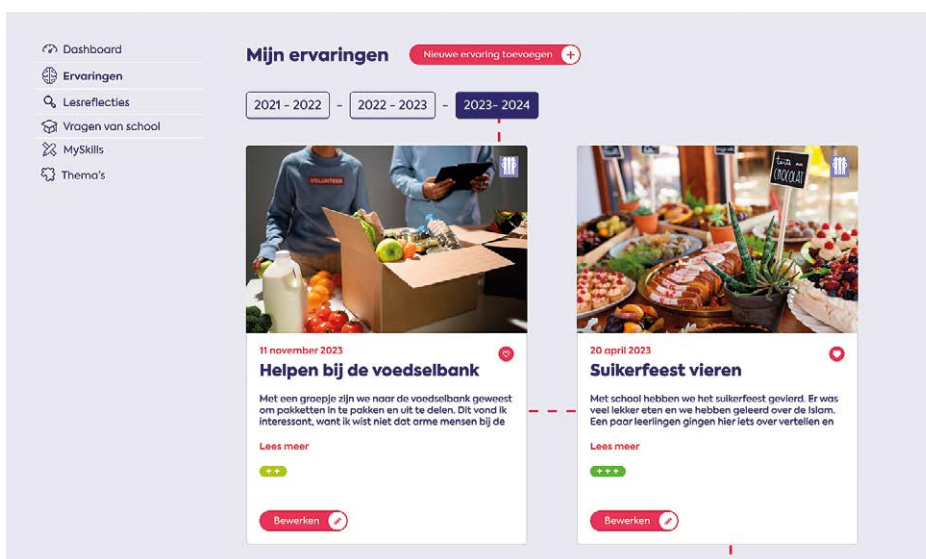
Dashboard
Ervaringen
Lesreflecties
Vragen van school
MySkills
Thema's

Mijn ervaringen
Nieuwe ervaring toevoegen

2021 - 2022 - 2022 - 2023 - 2023- 2024

VOLUNTEER

11 november 2023
Helpen bij de voedselbank
Met een groepje zijn we naar de voedselbank geweest om pakketten in te pakken en uit te delen. Dit vond ik interessant, want ik wist niet dat arme mensen bij de
Lees meer
++
Bewerken

Tarte au CHOCOLAT

20 april 2023
Suikerfeest vieren
Met school hebben we het suikerfeest gevierd. Er was veel lekker eten en we hebben geleerd over de Islam. Een paar leerlingen gingen hier iets over vertellen en
Lees meer
+++
Bewerken